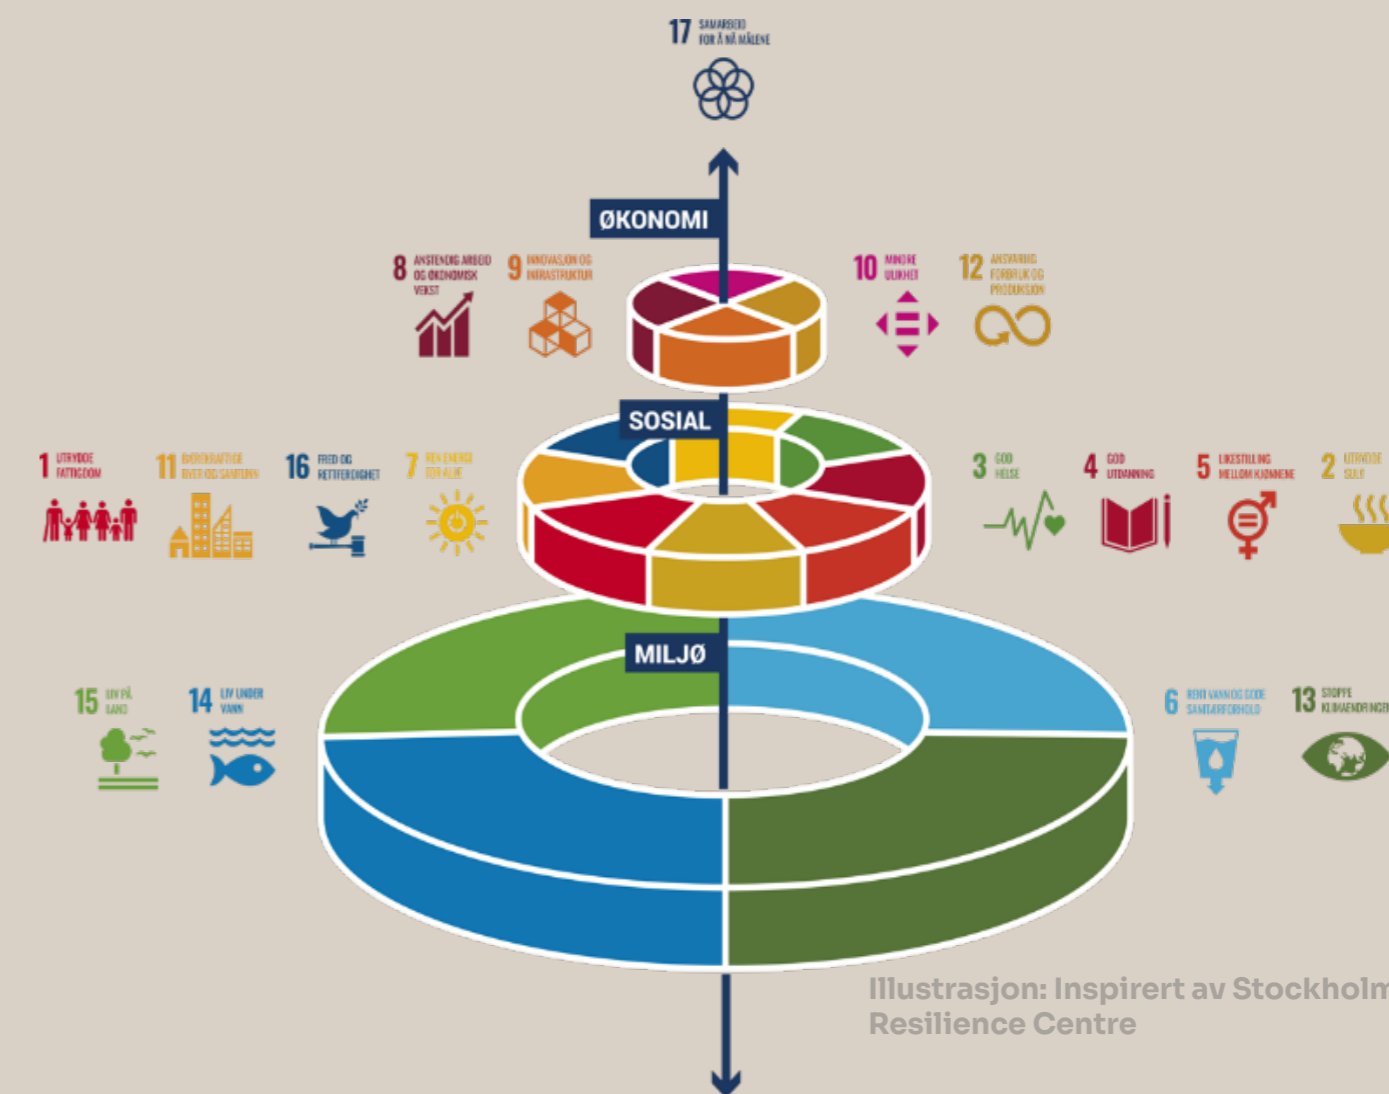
17 SAMARBEID FOR Å NÅ MÅLENE

ØKONOMI

8 ANSTENDIG ARBEID OG ØKONOMISK VEKST

9 INNOVASJON OG INFRASTRUKTUR

10 MINDRE ULIKHET

12 ANSVARLIG FORBRUK OG PRODUKSJON

SOSIAL

1 UTRYDDE FATTIGDOM

11 BÆREKRAFTIGE BYER OG SAMFUNN

16 FRED OG RETTFERDIGHET

7 REN ENERGI FOR ALLE

3 GOD HELSE

4 GOD UTDANNING

5 LIKESTILLING MELLOM KJØNNENE

2 UTRYDDE SULT

MILJØ

15 LIV PÅ LAND

14 LIV UNDER VANN

6 RENT VANN OG GODE SANITÆRFORHOLD

13 STOPPE KLIMAENDRINGENE

Illustrasjon: Inspirert av Stockholm Resilience Centre